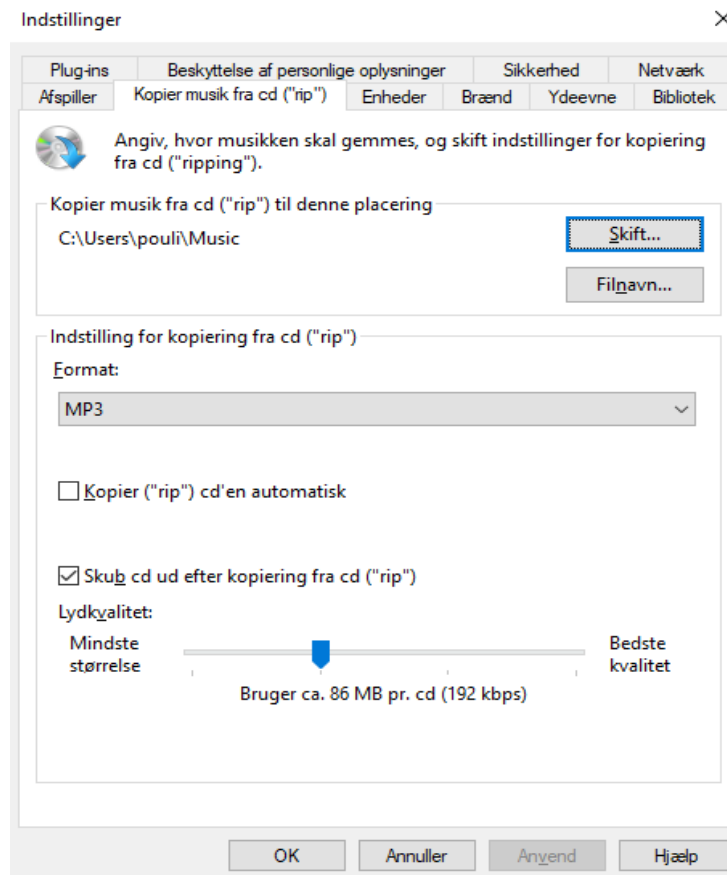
Indstillinger

×

Plug-ins | Beskyttelse af personlige oplysninger | Sikkerhed | Netværk
Afspiller | Kopier musik fra cd ("rip") | Enheder | Brænd | Ydeevne | Bibliotek

Angiv, hvor musikken skal gemmes, og skift indstillinger for kopiering fra cd ("ripping").

Kopier musik fra cd ("rip") til denne placering

C:\Users\pouli\Music

Skift...

Filnavn...

Indstilling for kopiering fra cd ("rip")

Format:

MP3

Kopier ("rip") cd'en automatisk

Skub cd ud efter kopiering fra cd ("rip")

Lydkvalitet:

Mindste størrelse

Bedste kvalitet

Bruger ca. 86 MB pr. cd (192 kbps)

OK

Annuller

Anvend

Hjælp